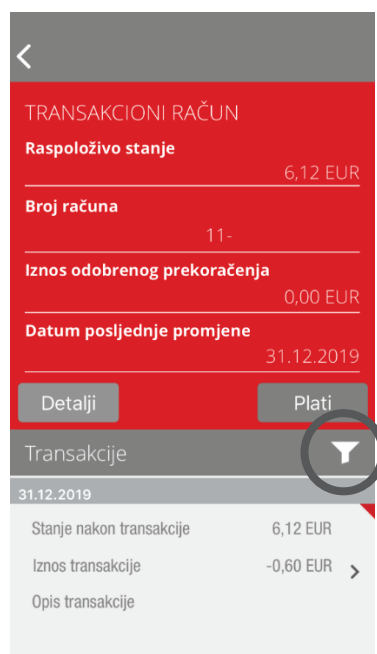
TRANSAKCIONI RAČUN

Raspoloživo stanje
6,12 EUR

Broj računa
11-

Iznos odobrenog prekoračenja
0,00 EUR

Datum posljednje promjene
31.12.2019

Detalji

Plati

Transakcije

31.12.2019

Stanje nakon transakcije 6,12 EUR

Iznos transakcije -0,60 EUR

Opis transakcije